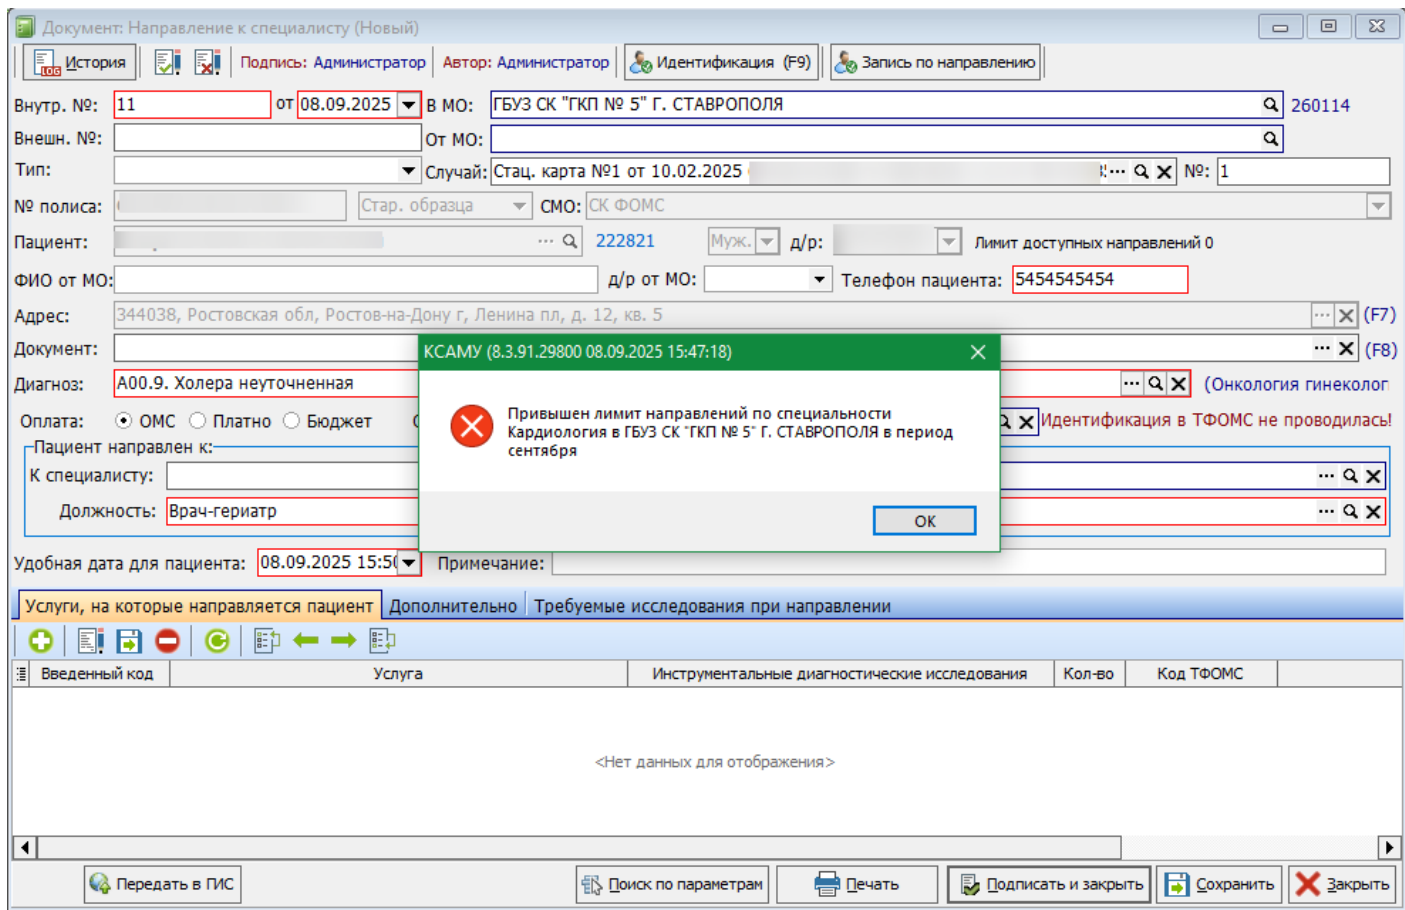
Документ: Направление к специалисту (Новый)

История | Подпись: Администратор | Автор: Администратор | Идентификация (F9) | Запись по направлению

Внутр. №: 11 от 08.09.2025 В МО: ГБУЗ СК "ГКП № 5" Г. СТАВРОПОЛЯ 260114

Внешн. №: От МО:

Тип: Случай: Стац. карта №1 от 10.02.2025 №: 1

№ полиса: Стар. образца СМО: СК ФОМС

Пациент: 222821 Муж. д/р: Лимит доступных направлений 0

ФИО от МО: д/р от МО: Телефон пациента: 5454545454

Адрес: 344038, Ростовская обл, Ростов-на-Дону г, Ленина пл, д. 12, кв. 5 (F7)

Документ: (F8)

Диагноз: A00.9. Холера неуточненная (Онкология гинеколог

Оплата: ОМС Платно Бюджет Идентификация в ТФОМС не проводилась!

Пациент направлен к:

К специалисту:

Должность: Врач-гериатр

КСАМУ (8.3.91.29800 08.09.2025 15:47:18)

Привышен лимит направлений по специальности Кардиология в ГБУЗ СК "ГКП № 5" Г. СТАВРОПОЛЯ в период сентября

ОК

Удобная дата для пациента: 08.09.2025 15:5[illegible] Примечание:

Услуги, на которые направляется пациент | Дополнительно | Требуемые исследования при направлении

| Введенный код | Услуга | Инструментальные диагностические исследования | Кол-во | Код ТФОМС |
|---|---|---|---|---|

<Нет данных для отображения>

Передать в ГИС | Поиск по параметрам | Печать | Подписать и закрыть | Сохранить | Закрыть